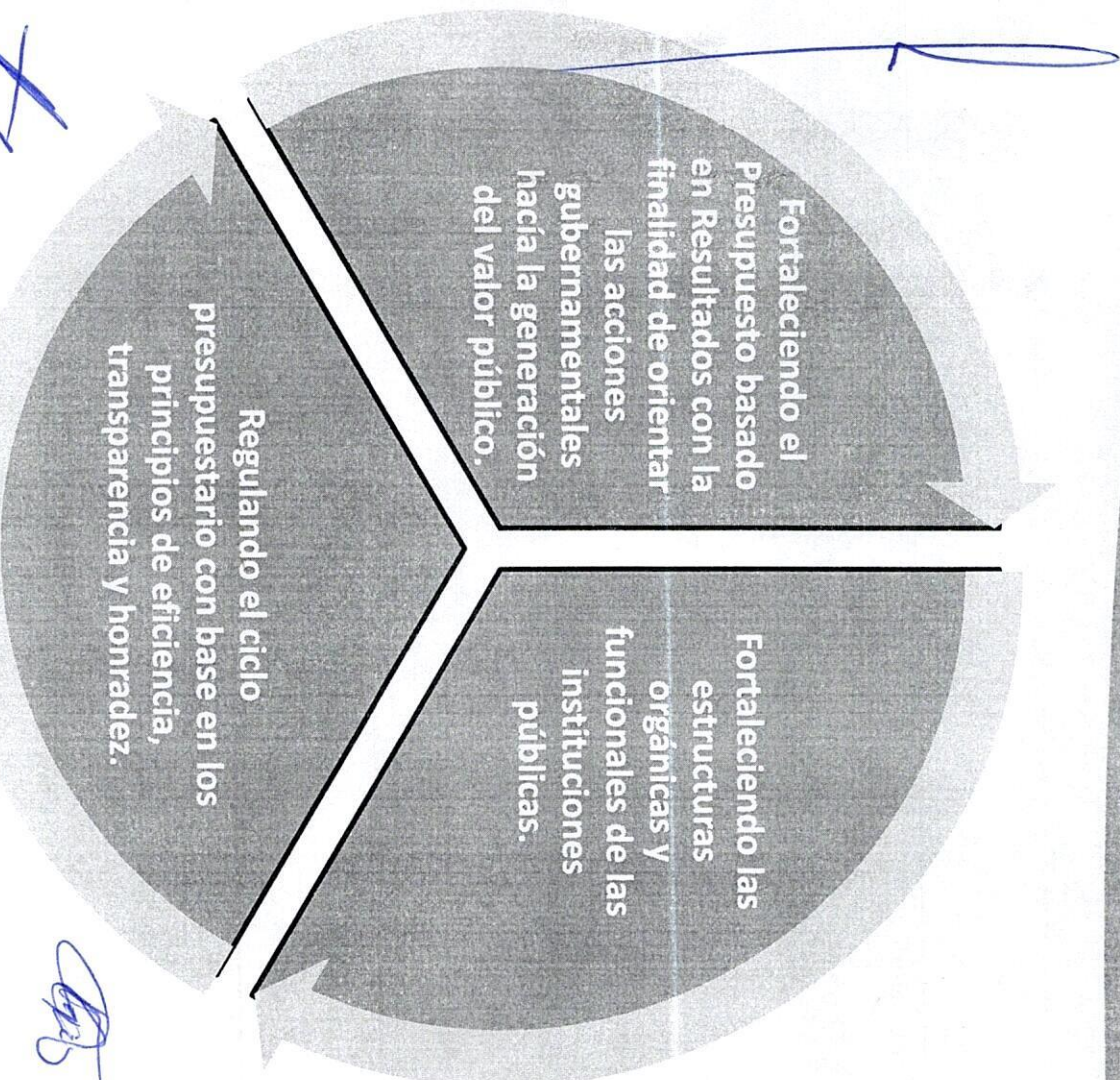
Fortaleciendo el Presupuesto basado en Resultados con la finalidad de orientar las acciones gubernamentales hacía la generación del valor público.

Fortaleciendo las estructuras orgánicas y funcionales de las instituciones públicas.

Regulando el ciclo presupuestario con base en los principios de eficiencia, transparencia y honradez.